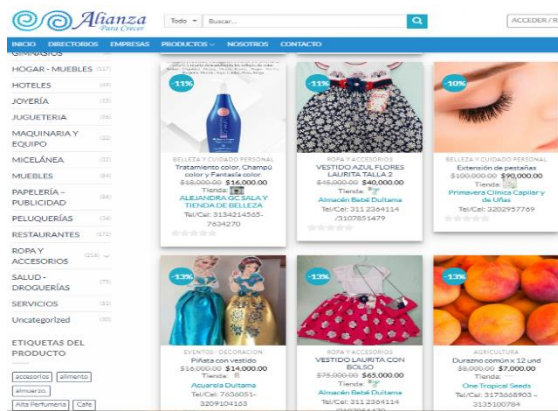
Alianza
Para Crecer

Todo
Buscar...
ACCEDER / R

INICIO DIRECTORIOS EMPRESAS PRODUCTOS NOSOTROS CONTACTO

GIMNASIOS
HOGAR - MUEBLES (117)
HOTELES (49)
JOYERÍA (33)
JUGUETERIA (56)
MAQUINARIA Y EQUIPO (22)
MICELÁNEA (32)
MUEBLES (84)
PAPELERÍA - PUBLICIDAD (84)
PELUQUERÍAS (34)
RESTAURANTES (472)
ROPA Y ACCESORIOS (214)
SALUD - DROGUERÍAS (75)
SERVICIOS (82)
Uncategorized (30)

ETIQUETAS DEL PRODUCTO
acessorios alimento almuerzo Alta Perfumeria Cafe

-11%
BELLEZA Y CUIDADO PERSONAL
Tratamiento color, Champú color y Fantasía color
$18,000.00 $16,000.00
Tienda:
ALEJANDRA GC SALA Y TIENDA DE BELLEZA
Tel/Cel: 3134214565-7634270

-11%
ROPA Y ACCESORIOS
VESTIDO AZUL FLORES LAURITA TALLA 2
$45,000.00 $40,000.00
Tienda:
Almacén Bebé Duitama
Tel/Cel: 311 2364114 /3107851479

-10%
BELLEZA Y CUIDADO PERSONAL
Extensión de pestañas
$100,000.00 $90,000.00
Tienda:
Primavera Clínica Capilar y de Uñas
Tel/Cel: 3202957769

-13%
EVENTOS | DECORACIÓN
Piñata con vestido
$16,000.00 $14,000.00
Tienda:
Acuarela Duitama
Tel/Cel: 7636051-3209104103

-13%
ROPA Y ACCESORIOS
VESTIDO LAURITA CON BOLSO
$75,000.00 $65,000.00
Tienda:
Almacén Bebé Duitama
Tel/Cel: 311 2364114

-13%
AGRICULTURA
Durazno común x 12 und
$8,000.00 $7,000.00
Tienda:
One Tropical Seeds
Tel/Cel: 3173668903 - 3135100784